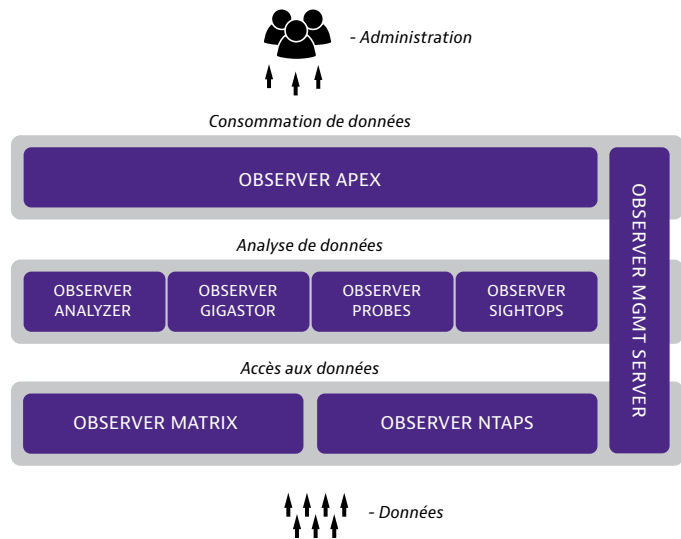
- Administration

Consommation de données

OBSERVER APEX

OBSERVER MGMT SERVER

Analyse de données

OBSERVER ANALYZER

OBSERVER GIGASTOR

OBSERVER PROBES

OBSERVER SIGHTOPS

Accès aux données

OBSERVER MATRIX

OBSERVER NTAPS

- Données